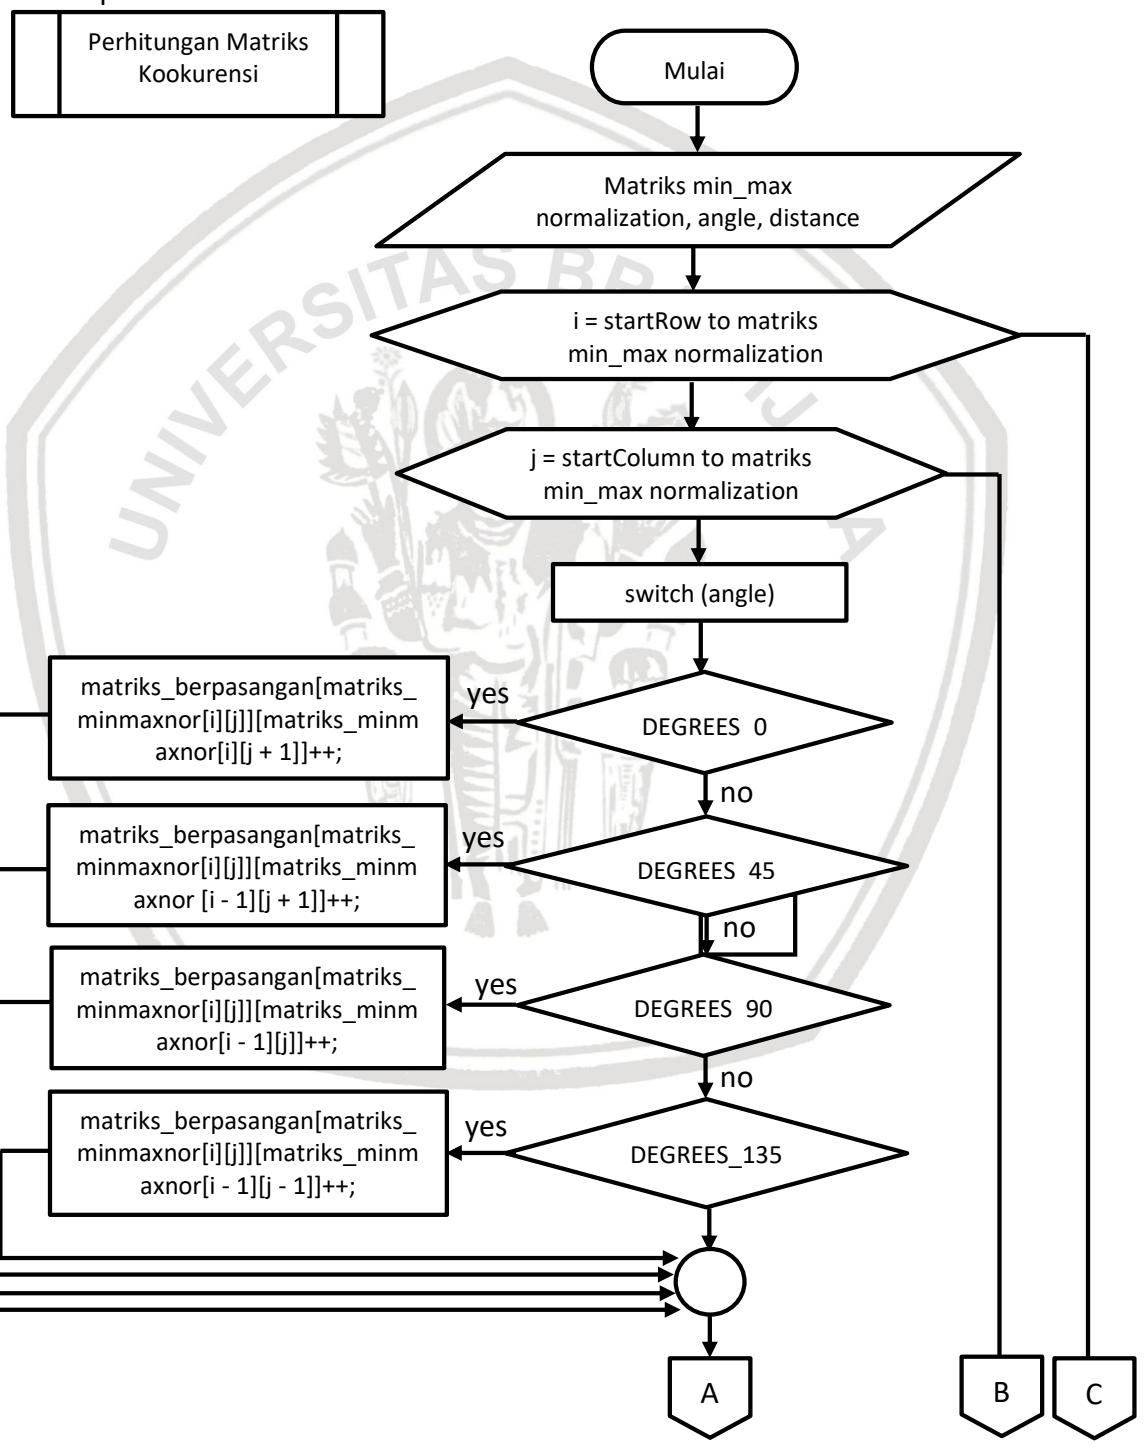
Perhitungan Matriks Kookurensi

Mulai

Matriks min_max normalization, angle, distance

i = startRow to matriks min_max normalization

j = startColumn to matriks min_max normalization

switch (angle)

DEGREES 0

yes

matriks_berpasangan[matriks_minmaxnor[i][j]][matriks_minmaxnor[i][j + 1]]++;

no

DEGREES 45

yes

matriks_berpasangan[matriks_minmaxnor[i][j]][matriks_minmaxnor [i - 1][j + 1]]++;

no

DEGREES 90

yes

matriks_berpasangan[matriks_minmaxnor[i][j]][matriks_minmaxnor[i - 1][j]]++;

no

DEGREES_135

yes

matriks_berpasangan[matriks_minmaxnor[i][j]][matriks_minmaxnor[i - 1][j - 1]]++;

A

B

C